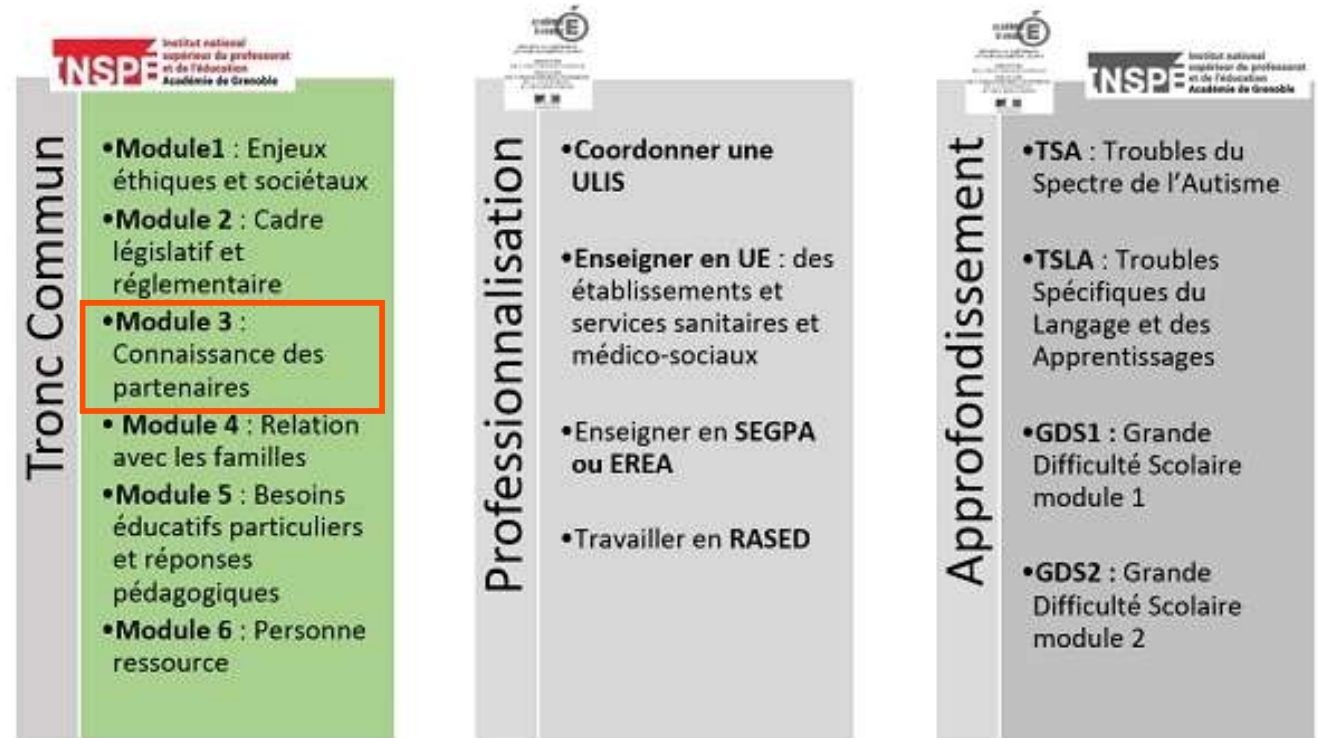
INSPÉ Institut national supérieur du professorat et de l'éducation Académie de Grenoble

Tronc Commun

•Module1 : Enjeux éthiques et sociétaux
•Module 2 : Cadre législatif et réglementaire
•Module 3 : Connaissance des partenaires
• Module 4 : Relation avec les familles
•Module 5 : Besoins éducatifs particuliers et réponses pédagogiques
•Module 6 : Personne ressource

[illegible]

Professionnalisation

•Coordonner une ULIS
•Enseigner en UE : des établissements et services sanitaires et médico-sociaux
•Enseigner en SEGPA ou EREA
•Travailler en RASED

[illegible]

INSPÉ Institut national supérieur du professorat et de l'éducation Académie de Grenoble

Approfondissement

•TSA : Troubles du Spectre de l'Autisme
•TSLA : Troubles Spécifiques du Langage et des Apprentissages
•GDS1 : Grande Difficulté Scolaire module 1
•GDS2 : Grande Difficulté Scolaire module 2